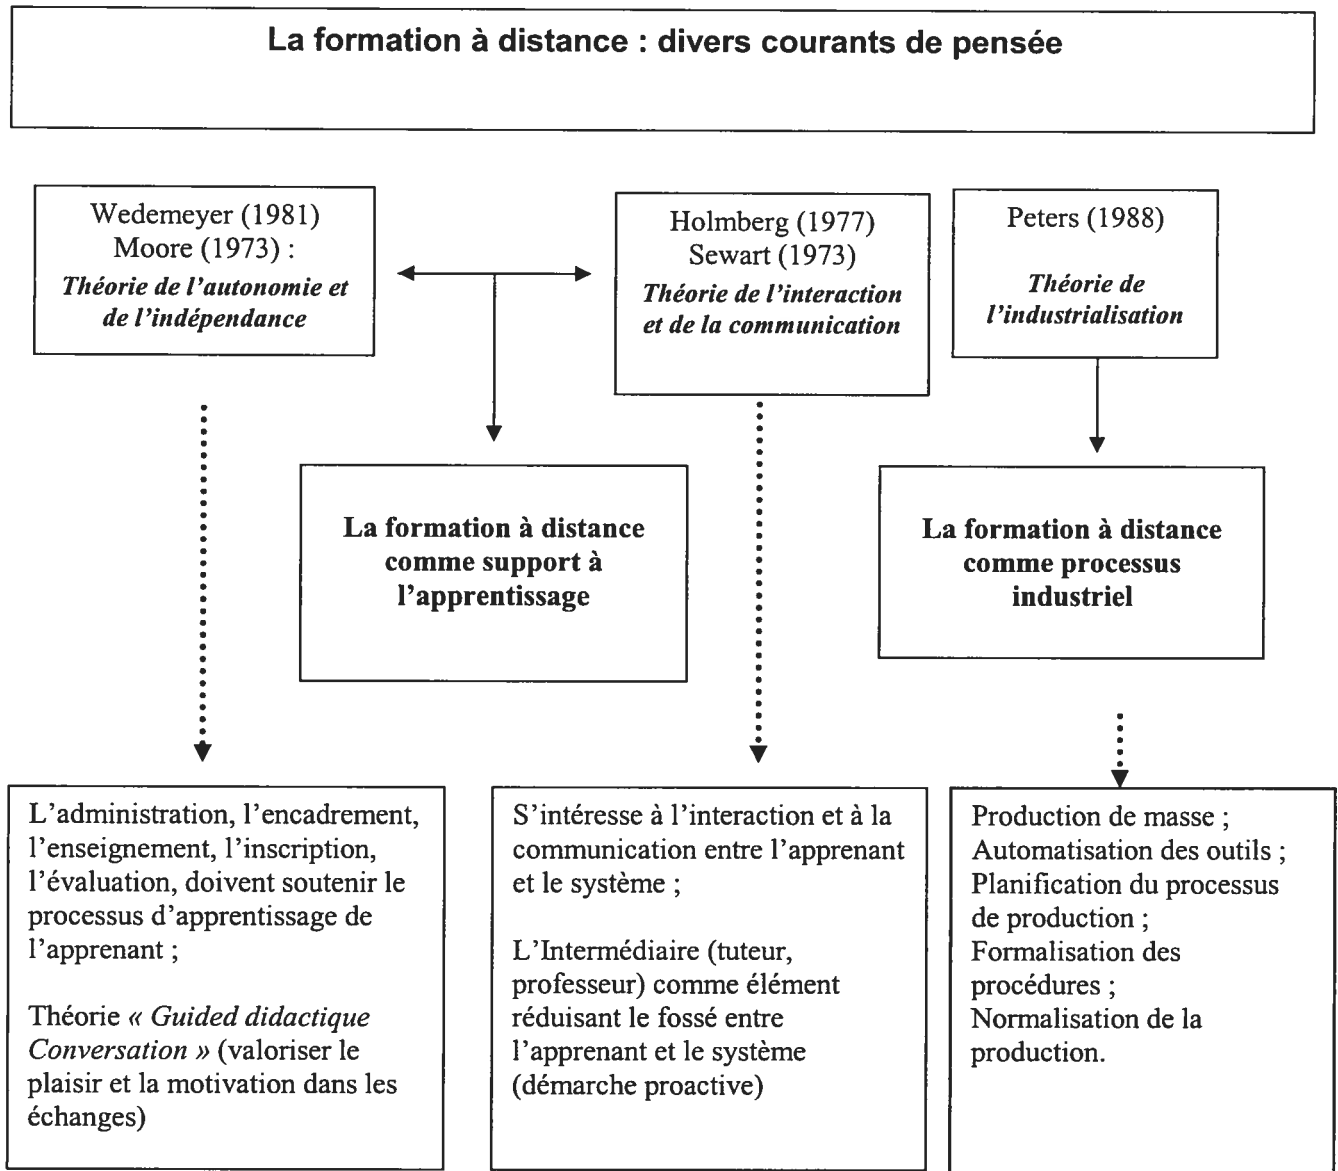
La formation à distance : divers courants de pensée

Wedemeyer (1981)
Moore (1973) :
*Théorie de l'autonomie et de l'indépendance*

Holmberg (1977)
Sewart (1973)
*Théorie de l'interaction et de la communication*

Peters (1988)
*Théorie de l'industrialisation*

**La formation à distance comme support à l'apprentissage**

**La formation à distance comme processus industriel**

L'administration, l'encadrement, l'enseignement, l'inscription, l'évaluation, doivent soutenir le processus d'apprentissage de l'apprenant ;

Théorie *« Guided didactique Conversation »* (valoriser le plaisir et la motivation dans les échanges)

S'intéresse à l'interaction et à la communication entre l'apprenant et le système ;

L'Intermédiaire (tuteur, professeur) comme élément réduisant le fossé entre l'apprenant et le système (démarche proactive)

Production de masse ;
Automatisation des outils ;
Planification du processus de production ;
Formalisation des procédures ;
Normalisation de la production.